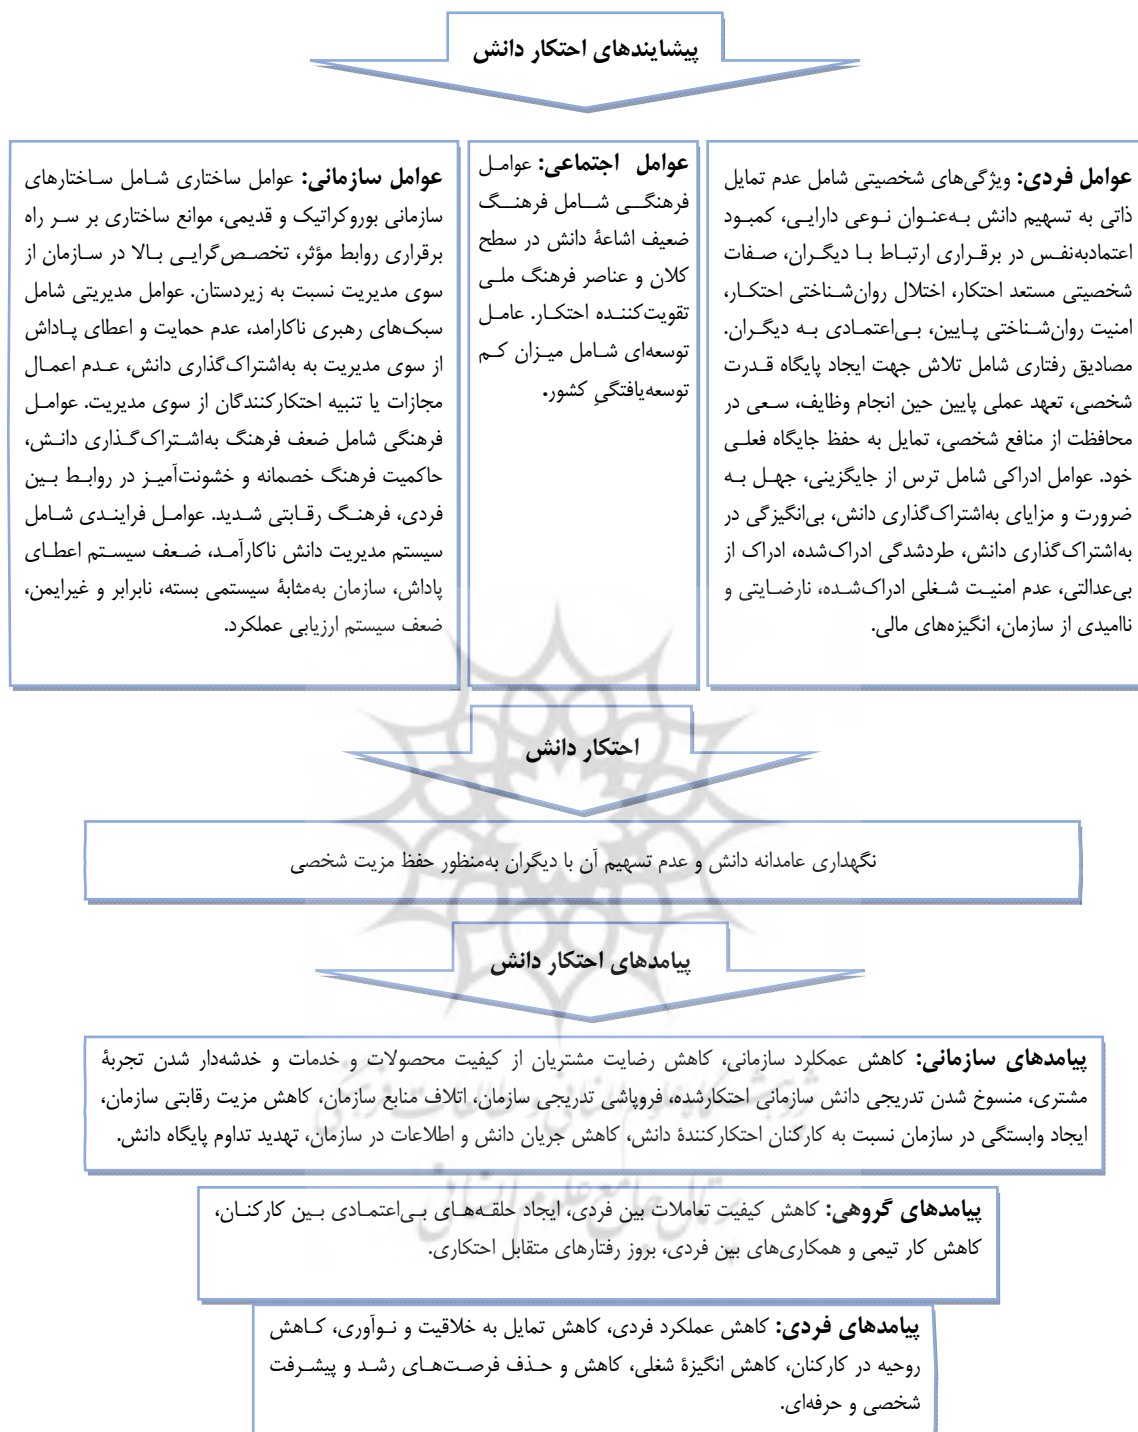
پیشایندهای احتکار دانش

عوامل فردی: ویژگی‌های شخصیتی شامل عدم تمایل ذاتی به تسهیم دانش به‌عنوان نوعی دارایی، کمبود اعتمادبه‌نفس در برقراری ارتباط با دیگران، صفات شخصیتی مستعد احتکار، اختلال روان‌شناختی احتکار، امنیت روان‌شناختی پایین، بی‌اعتمادی به دیگران. مصادیق رفتاری شامل تلاش جهت ایجاد پایگاه قدرت شخصی، تعهد عملی پایین حین انجام وظایف، سعی در محافظت از منافع شخصی، تمایل به حفظ جایگاه فعلی خود. عوامل ادراکی شامل ترس از جایگزینی، جهل به ضرورت و مزایای به‌اشتراک‌گذاری دانش، بی‌انگیزگی در به‌اشتراک‌گذاری دانش، طردشدگی ادراک‌شده، ادراک از بی‌عدالتی، عدم امنیت شغلی ادراک‌شده، نارضایتی و ناامیدی از سازمان، انگیزه‌های مالی.

عوامل اجتماعی: عوامل فرهنگی شامل فرهنگ ضعیف اشاعهٔ دانش در سطح کلان و عناصر فرهنگ ملی تقویت‌کننده احتکار. عامل توسعه‌ای شامل میزان کم توسعه‌یافتگیِ کشور.

عوامل سازمانی: عوامل ساختاری شامل ساختارهای سازمانی بوروکراتیک و قدیمی، موانع ساختاری بر سر راه برقراری روابط مؤثر، تخصص‌گرایی بالا در سازمان از سوی مدیریت نسبت به زیردستان. عوامل مدیریتی شامل سبک‌های رهبری ناکارامد، عدم حمایت و اعطای پاداش از سوی مدیریت به به‌اشتراک‌گذاری دانش، عدم اعمال مجازات یا تنبیه احتکارکنندگان از سوی مدیریت. عوامل فرهنگی شامل ضعف فرهنگ به‌اشتراک‌گذاری دانش، حاکمیت فرهنگ خصمانه و خشونت‌آمیز در روابط بین فردی، فرهنگ رقابتی شدید. عوامل فرایندی شامل سیستم مدیریت دانش ناکارآمد، ضعف سیستم اعطای پاداش، سازمان به‌مثابهٔ سیستمی بسته، نابرابر و غیرایمن، ضعف سیستم ارزیابی عملکرد.

احتکار دانش

نگهداری عامدانه دانش و عدم تسهیم آن با دیگران به‌منظور حفظ مزیت شخصی

پیامدهای احتکار دانش

پیامدهای سازمانی: کاهش عملکرد سازمانی، کاهش رضایت مشتریان از کیفیت محصولات و خدمات و خدشه‌دار شدن تجربهٔ مشتری، منسوخ شدن تدریجی دانش سازمانی احتکارشده، فروپاشی تدریجی سازمان، اتلاف منابع سازمان، کاهش مزیت رقابتی سازمان، ایجاد وابستگی در سازمان نسبت به کارکنان احتکارکنندهٔ دانش، کاهش جریان دانش و اطلاعات در سازمان، تهدید تداوم پایگاه دانش.

پیامدهای گروهی: کاهش کیفیت تعاملات بین فردی، ایجاد حلقه‌های بی‌اعتمادی بین کارکنان، کاهش کار تیمی و همکاری‌های بین فردی، بروز رفتارهای متقابل احتکاری.

پیامدهای فردی: کاهش عملکرد فردی، کاهش تمایل به خلاقیت و نوآوری، کاهش روحیه در کارکنان، کاهش انگیزهٔ شغلی، کاهش و حذف فرصت‌های رشد و پیشرفت شخصی و حرفه‌ای.